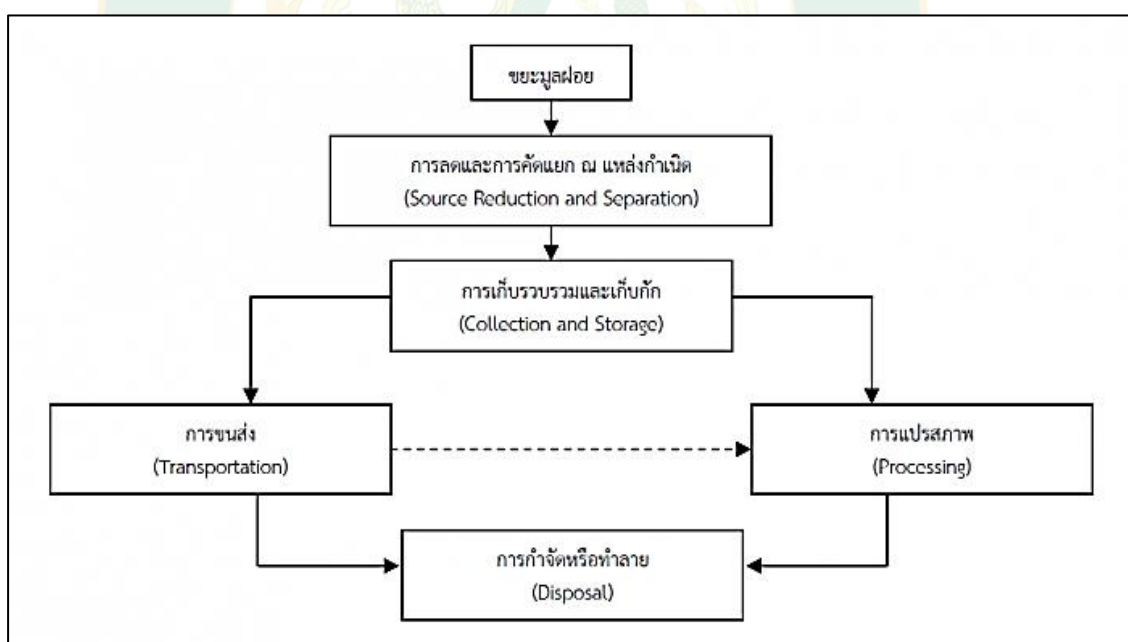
ขยะมูลฝอย

การลดและการคัดแยก ณ แหล่งกำเนิด
(Source Reduction and Separation)

การเก็บรวบรวมและเก็บกัก
(Collection and Storage)

การขนส่ง
(Transportation)

การแปรสภาพ
(Processing)

การกำจัดหรือทำลาย
(Disposal)